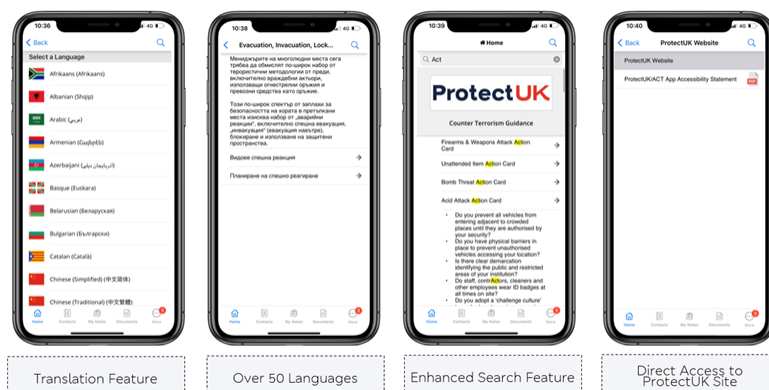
10:36

Back

Select a Language

Afrikaans (Afrikaans)

Albanian (Shqip)

Arabic (عربي)

Armenian (Հայերեն)

Azerbaijani (آذربایجانی)

Basque (Euskara)

Belarusian (Беларуская)

Bulgarian (Български)

Catalan (Català)

Chinese (Simplified) (中文简体)

Chinese (Traditional) (中文繁體)

Home Contacts My Notes Documents More

Translation Feature

10:38

Evacuation, Invacuation, Lock...

Мениджърите на многолюдни места сега трябва да обмислят по-широк набор от терористични методологии от преди, включително враждебни актьори, използващи огнестрелни оръжия и превозни средства като оръжие.

Този по-широк спектър от заплахи за безопасността на хората в претъпкани места изисква набор от „аварийни реакции", включително спешна евакуация, „инвакуация" (евакуация навътре), блокиране и използване на защитени пространства.

Видове спешна реакция

Планиране на спешно реагиране

Home Contacts My Notes Documents More

Over 50 Languages

10:39

Home

Act

ProtectUK

Counter Terrorism Guidance

Firearms & Weapons Attack Action Card

Unattended Item Action Card

Bomb Threat Action Card

Acid Attack Action Card

Do you prevent all vehicles from entering adjacent to crowded places until they are authorised by your security?

Do you have physical barriers in place to prevent unauthorised vehicles accessing your location?

Is there clear demarcation identifying the public and restricted areas of your institution?

Do staff, contrActors, cleaners and other employees wear ID badges at all times on site?

Do you adopt a 'challenge culture'

Home Contacts My Notes Documents More

Enhanced Search Feature

10:40

Back

ProtectUK Website

ProtectUK Website

ProtectUK/ACT App Accessibility Statement

Home Contacts My Notes Documents More

Direct Access to ProtectUK Site